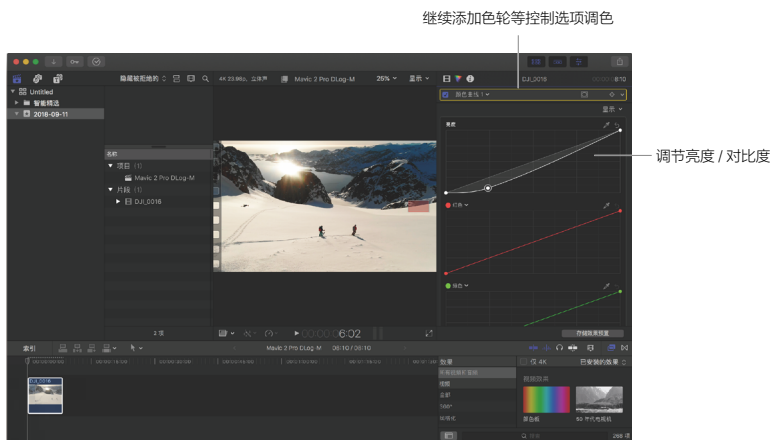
继续添加色轮等控制选项调色

调节亮度 / 对比度

隐藏被拒绝的
4K 23.98p，立体声
Mavic 2 Pro DLog-M
25%
显示
DJI_0016
00:00:06:10
Untitled
智能精选
2018-09-11
名称
项目 (1)
Mavic 2 Pro DLog-M
片段 (1)
DJI_0016
颜色曲线 1
显示
亮度
红色
绿色
2 项
6:02
存储效果预置
索引
Mavic 2 Pro DLog-M
00:10 / 00:10
DJI_0016
效果
4K
已安装的效果
所有视频和音频
视频效果
模糊
光源
复古
基本
风格化
颜色
黑白
80 年代电视机
288 项